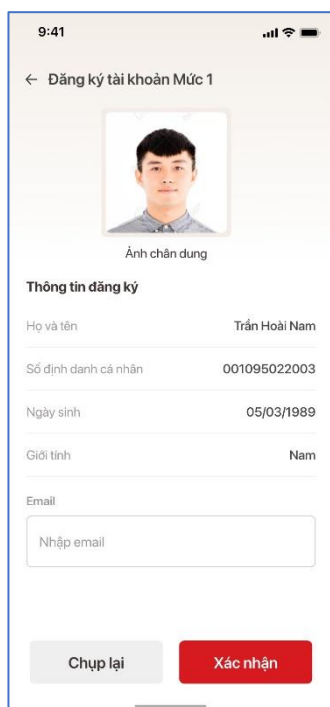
9:41

← Đăng ký tài khoản Mức 1

Ảnh chân dung

Thông tin đăng ký

| | |
|---|---|
| Họ và tên | Trần Hoài Nam |
| Số định danh cá nhân | 001095022003 |
| Ngày sinh | 05/03/1989 |
| Giới tính | Nam |

Email

Nhập email

Chụp lại

Xác nhận